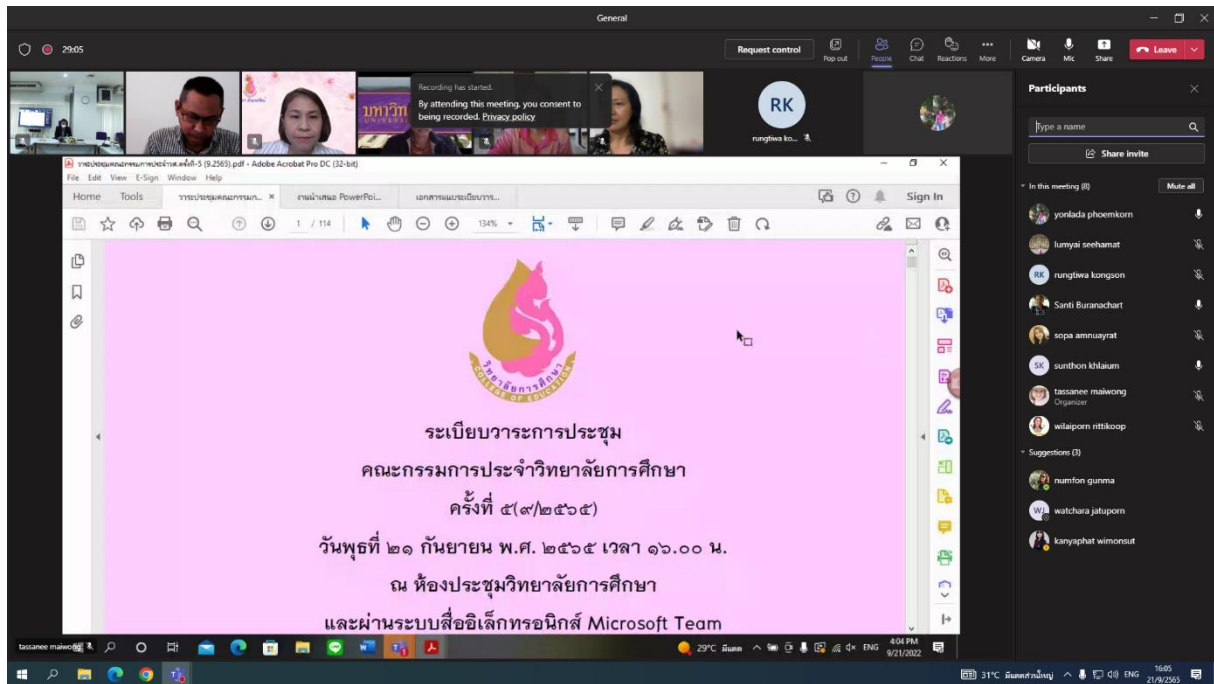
General

29:05

Request control
Pop out
People
Chat
Reactions
More
Camera
Mic
Share
Leave

Recording has started.
By attending this meeting, you consent to being recorded. Privacy policy

RK
rungtiwa ko...

Participants

Type a name

Share invite

In this meeting (8)
Mute all

yonlada phoemkorn
lumyai seehamat
RK rungtiwa kongson
Santi Buranachart
sopa amnuayrat
SK sunthon khlaium
tassanee maiwong
Organizer
wilaiporn rittikoop

Suggestions (3)
numfon gunma
WJ watchara jatuporn
kanyaphat wimonsut

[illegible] (9.2565).pdf - Adobe Acrobat Pro DC (32-bit)
File Edit View E-Sign Window Help
Home Tools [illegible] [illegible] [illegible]
Sign In
1 / 114
134%

COLLEGE OF EDUCATION

ระเบียบวาระการประชุม
คณะกรรมการประจำวิทยาลัยการศึกษา
ครั้งที่ ๕(๙/๒๕๖๕)
วันพุธที่ ๒๑ กันยายน พ.ศ. ๒๕๖๕ เวลา ๑๖.๐๐ น.
ณ ห้องประชุมวิทยาลัยการศึกษา
และผ่านระบบสื่ออิเล็กทรอนิกส์ Microsoft Team

tassanee maiwong
29°C มีแดด ENG 4:04 PM 9/21/2022
31°C มีแดดส่วนใหญ่ ENG 16:05 21/9/2565